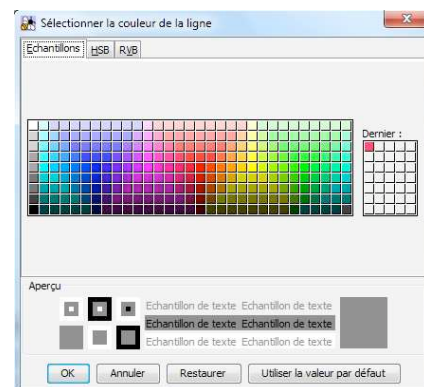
Sélectionner la couleur de la ligne

Echantillons HSB RVB

Dernier :

Aperçu

Echantillon de texte Echantillon de texte
Echantillon de texte Echantillon de texte
Echantillon de texte Echantillon de texte

OK Annuler Restaurer Utiliser la valeur par défaut